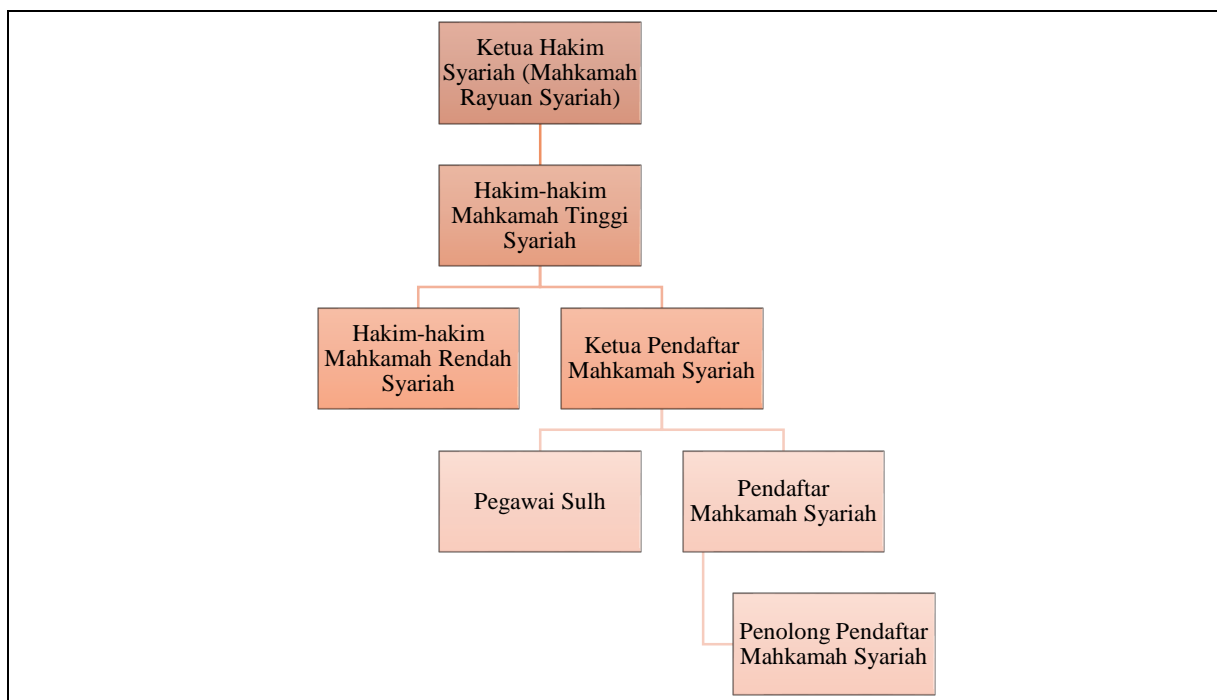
Ketua Hakim Syariah (Mahkamah Rayuan Syariah)

Hakim-hakim Mahkamah Tinggi Syariah

Hakim-hakim Mahkamah Rendah Syariah

Ketua Pendaftar Mahkamah Syariah

Pegawai Sulh

Pendaftar Mahkamah Syariah

Penolong Pendaftar Mahkamah Syariah